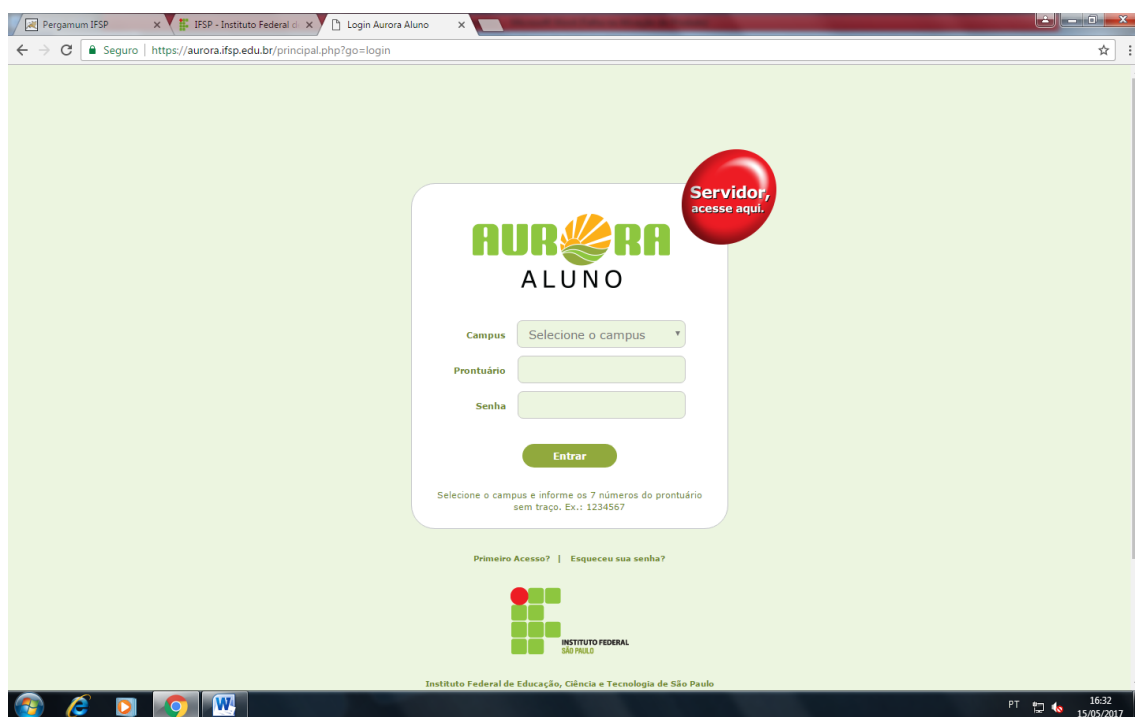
Pergamum IFSP ×
IFSP - Instituto Federal d ×
Login Aurora Aluno ×

Seguro | https://aurora.ifsp.edu.br/principal.php?go=login

Servidor, acesse aqui.

AURORA
ALUNO

Campus Selecione o campus
Prontuário
Senha

Entrar

Selecione o campus e informe os 7 números do prontuário sem traço. Ex.: 1234567

Primeiro Acesso? | Esqueceu sua senha?

INSTITUTO FEDERAL
SÃO PAULO

Instituto Federal de Educação, Ciência e Tecnologia de São Paulo

PT 16:32 15/05/2017